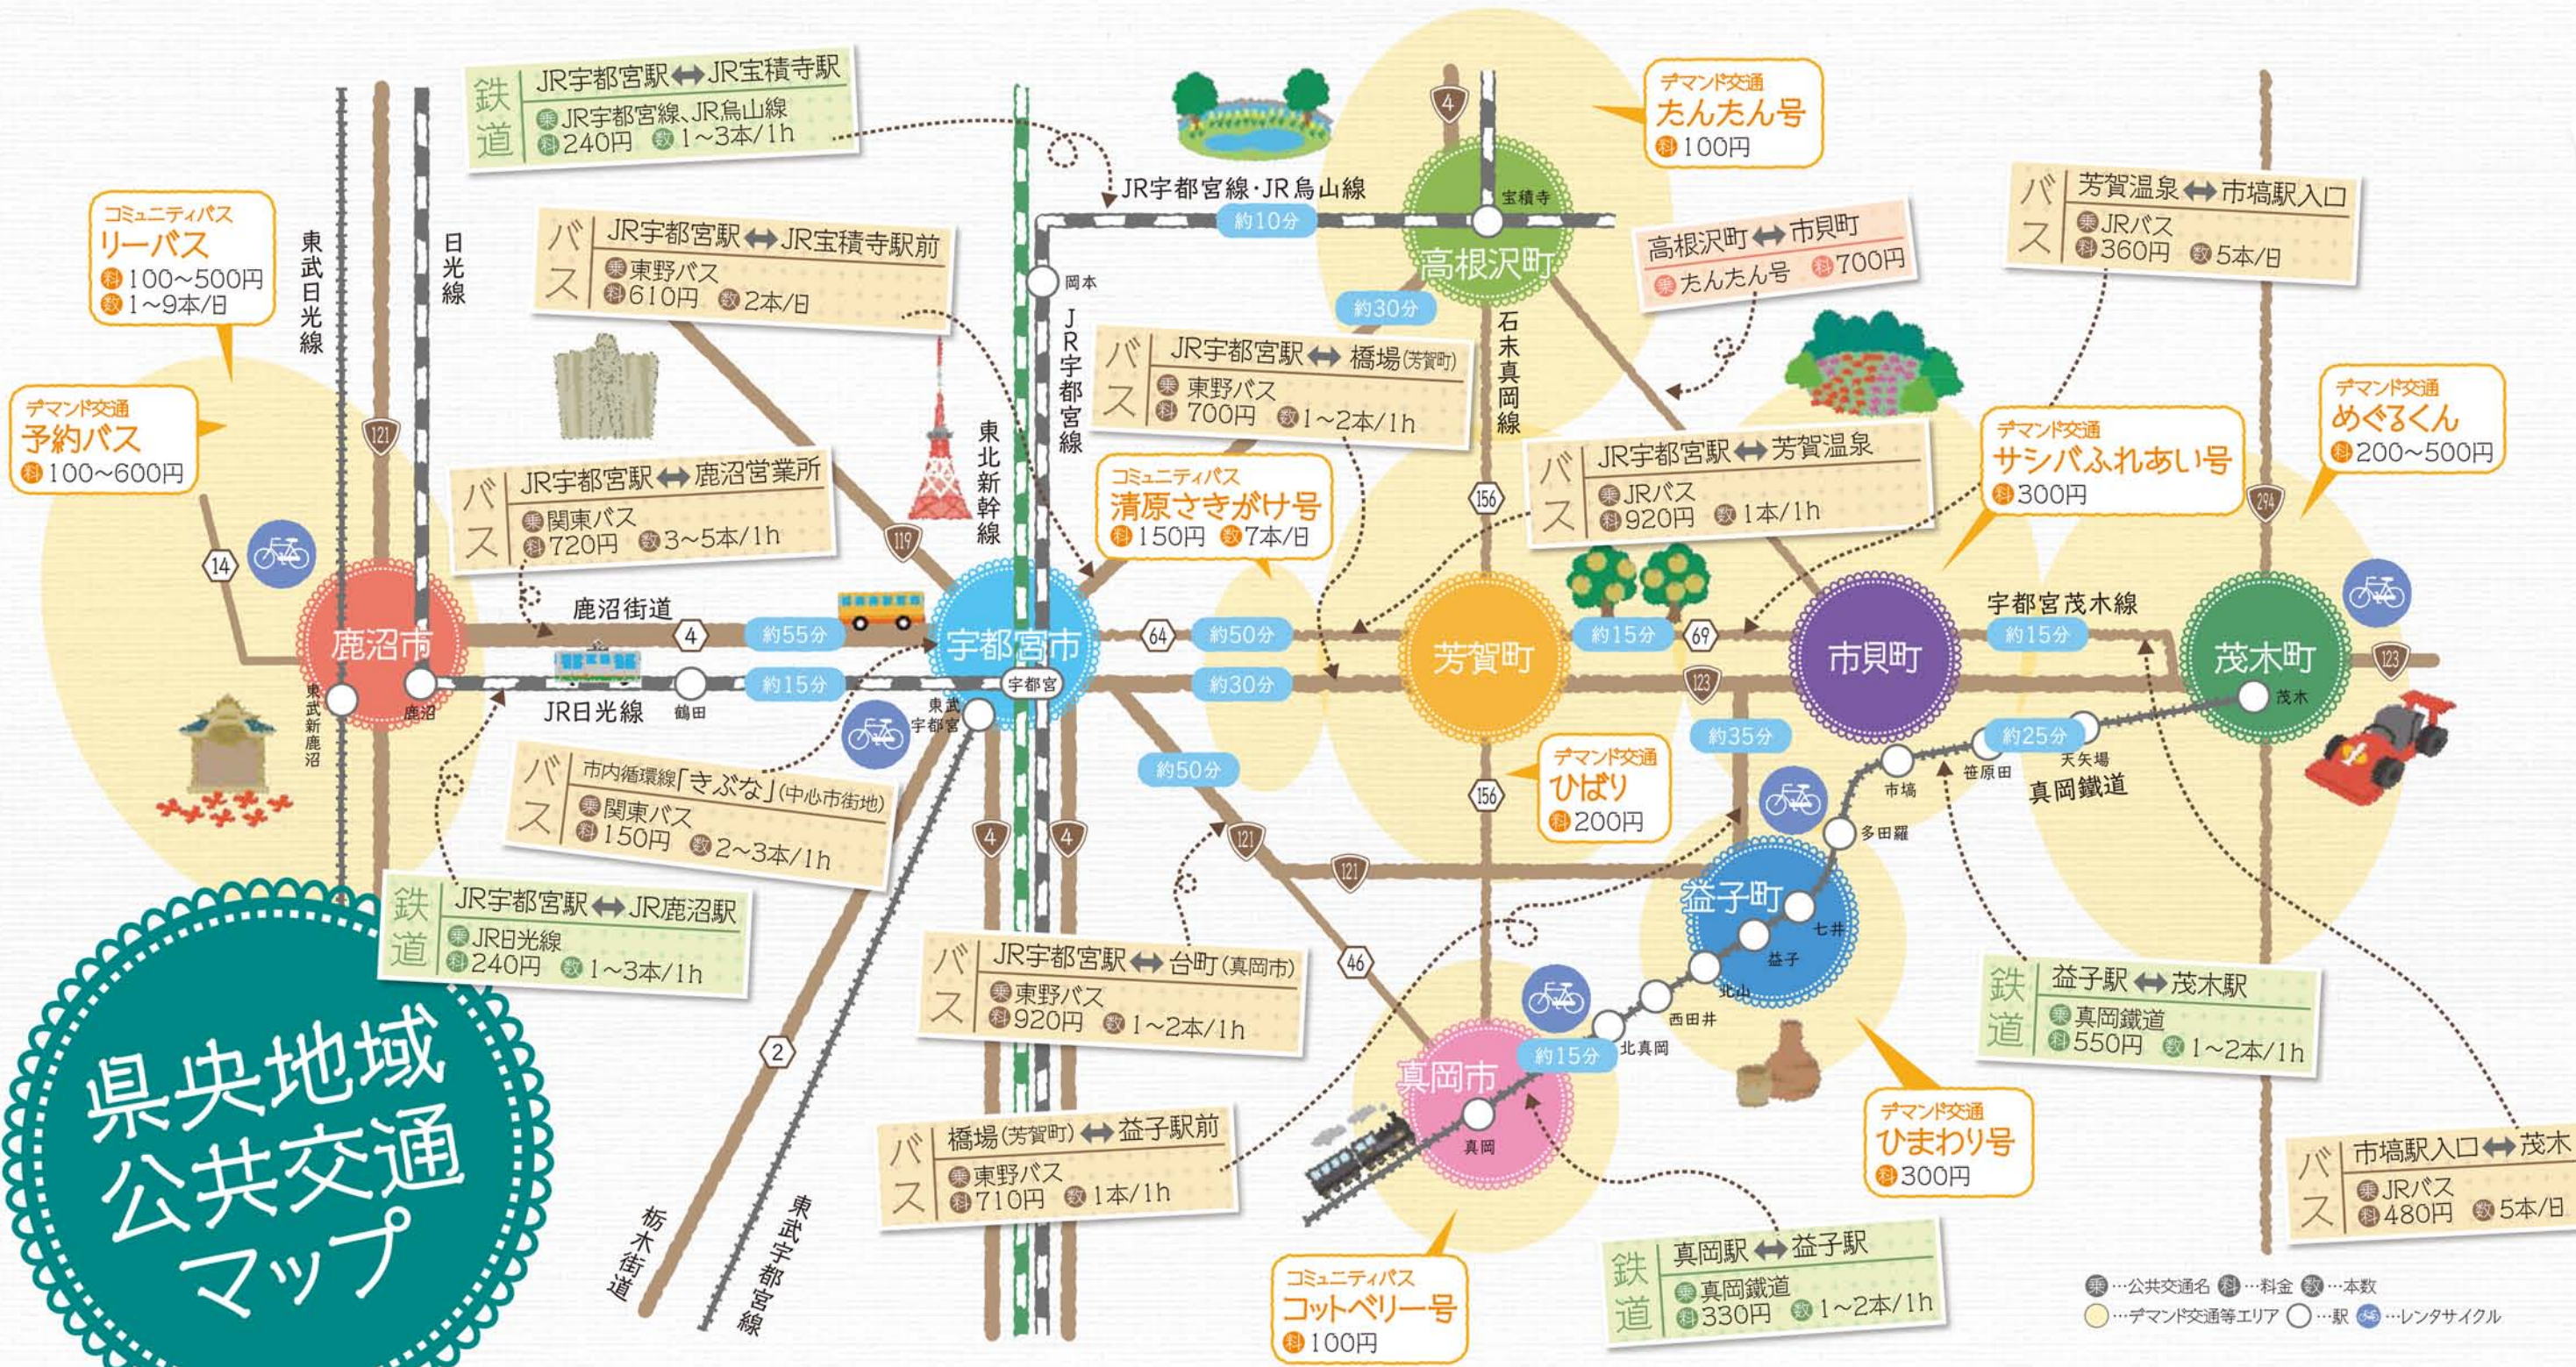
県央地域
公共交通
マップ

鉄道
JR宇都宮駅↔JR宝積寺駅
乗 JR宇都宮線、JR烏山線
料 240円 数 1~3本/1h

コミュニティバス
リーバス
料 100~500円
数 1~9本/日

デマンド交通
予約バス
料 100~600円

バス
JR宇都宮駅↔JR宝積寺駅前
乗 東野バス
料 610円 数 2本/日

バス
JR宇都宮駅↔鹿沼営業所
乗 関東バス
料 720円 数 3~5本/1h

バス
市内循環線「きぶな」(中心市街地)
乗 関東バス
料 150円 数 2~3本/1h

鉄道
JR宇都宮駅↔JR鹿沼駅
乗 JR日光線
料 240円 数 1~3本/1h

バス
JR宇都宮駅↔台町(真岡市)
乗 東野バス
料 920円 数 1~2本/1h

バス
橋場(芳賀町)↔益子駅前
乗 東野バス
料 710円 数 1本/1h

バス
JR宇都宮駅↔橋場(芳賀町)
乗 東野バス
料 700円 数 1~2本/1h

コミュニティバス
清原さきがけ号
料 150円 数 7本/日

デマンド交通
たんたん号
料 100円

高根沢町↔市貝町
乗 たんたん号 料 700円

バス
芳賀温泉↔市塙駅入口
乗 JRバス
料 360円 数 5本/日

バス
JR宇都宮駅↔芳賀温泉
乗 JRバス
料 920円 数 1本/1h

デマンド交通
サシバふれあい号
料 300円

デマンド交通
めぐるくん
料 200~500円

デマンド交通
ひばり
料 200円

鉄道
益子駅↔茂木駅
乗 真岡鐵道
料 550円 数 1~2本/1h

デマンド交通
ひまわり号
料 300円

バス
市塙駅入口↔茂木
乗 JRバス
料 480円 数 5本/日

鉄道
真岡駅↔益子駅
乗 真岡鐵道
料 330円 数 1~2本/1h

コミュニティバス
コットベリー号
料 100円

乗…公共交通名 料…料金 数…本数
…デマンド交通等エリア …駅 …レンタサイクル

鹿沼市 宇都宮市 高根沢町 芳賀町 市貝町 茂木町 益子町 真岡市

東武日光線 日光線 JR宇都宮線・JR烏山線 JR宇都宮線 東北新幹線 石末真岡線 鹿沼街道 JR日光線 宇都宮茂木線 真岡鐵道 栃木街道 東武宇都宮線

約10分 約30分 約55分 約15分 約50分 約30分 約15分 約15分 約50分 約35分 約25分 約15分

宝積寺 岡本 東武新鹿沼 鹿沼 鶴田 東武宇都宮 宇都宮 茂木 天矢場 笹原田 市塙 多田羅 七井 益子 北山 西田井 北真岡 真岡

4 121 14 119 64 156 69 123 294 2 46